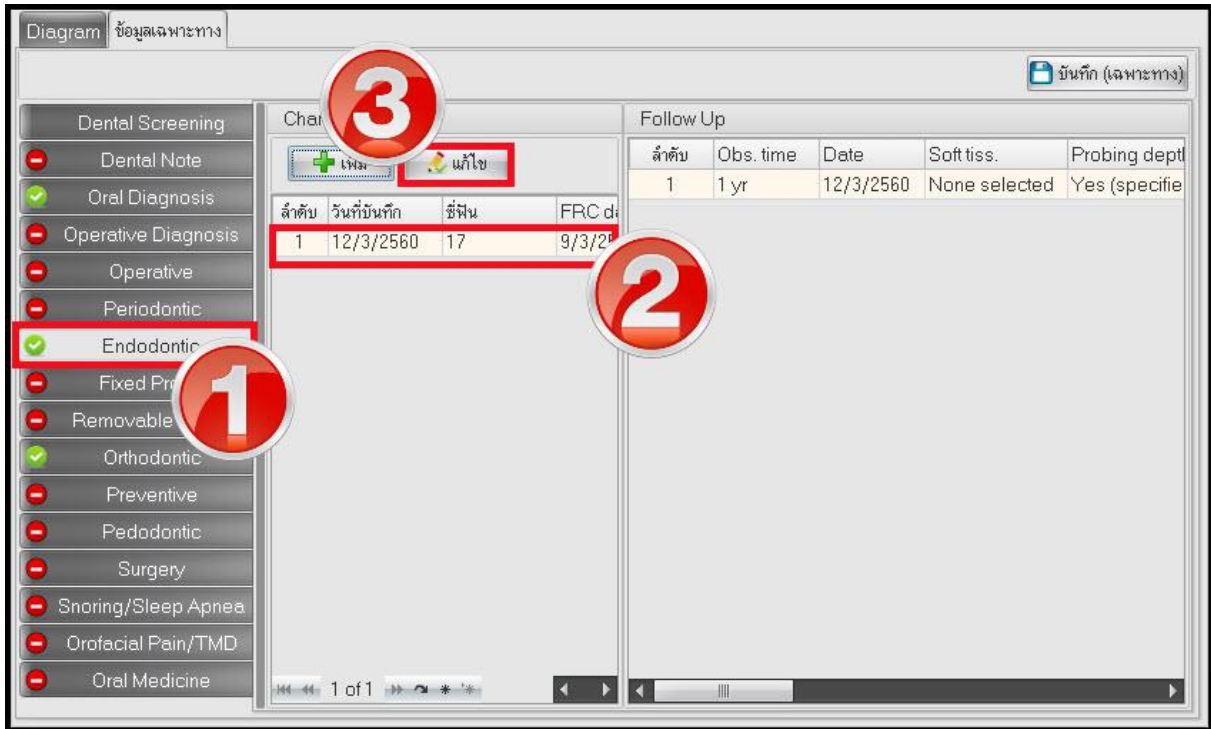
Diagram ข้อมูลเฉพาะทาง

บันทึก (เฉพาะทาง)

Dental Screening
Dental Note
Oral Diagnosis
Operative Diagnosis
Operative
Periodontic
Endodontic
Fixed Pr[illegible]
Removable
Orthodontic
Preventive
Pedodontic
Surgery
Snoring/Sleep Apnea
Orofacial Pain/TMD
Oral Medicine

Char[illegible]

3

เพิ่ม แก้ไข

| ลำดับ | วันที่บันทึก | ซี่ฟัน | FRC d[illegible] |
|---|---|---|---|
| 1 | 12/3/2560 | 17 | 9/3/2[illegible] |

2

1

1 of 1

Follow Up

| ลำดับ | Obs. time | Date | Soft tiss. | Probing deptl |
|---|---|---|---|---|
| 1 | 1 yr | 12/3/2560 | None selected | Yes (specifie |